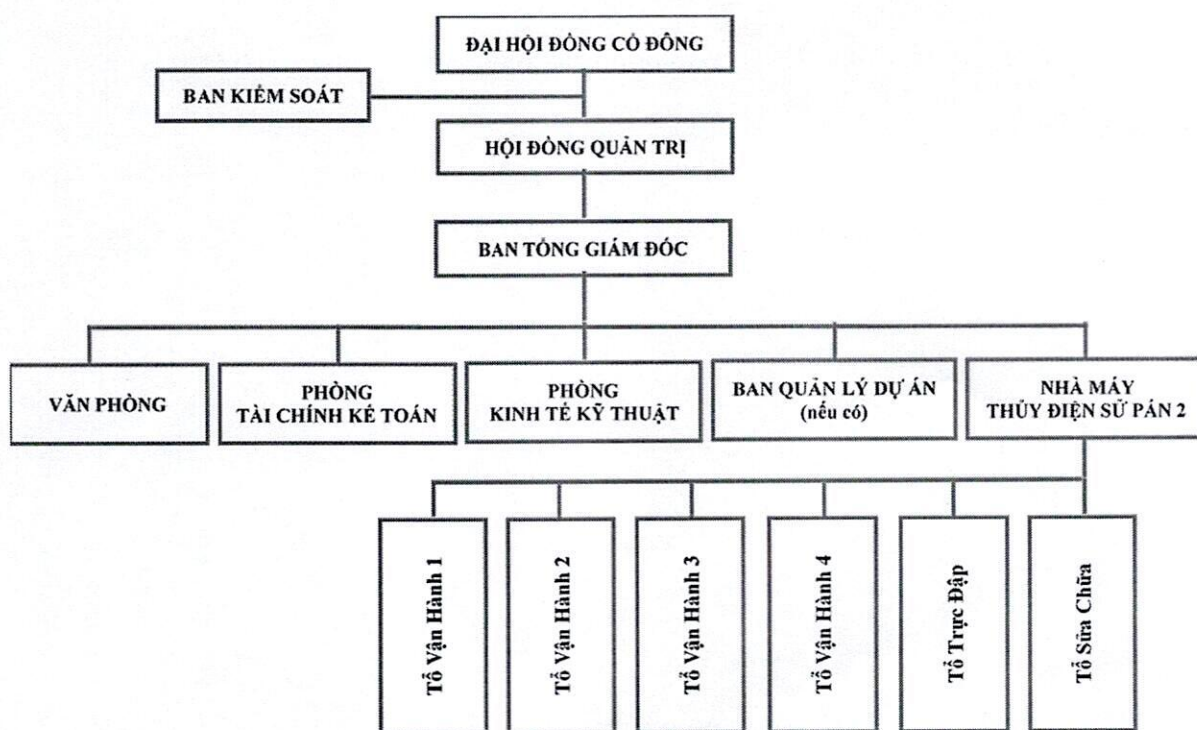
ĐẠI HỘI ĐỒNG CỔ ĐÔNG

BAN KIỂM SOÁT

HỘI ĐỒNG QUẢN TRỊ

BAN TỔNG GIÁM ĐỐC

VĂN PHÒNG

PHÒNG TÀI CHÍNH KẾ TOÁN

PHÒNG KINH TẾ KỸ THUẬT

BAN QUẢN LÝ DỰ ÁN (nếu có)

NHÀ MÁY THỦY ĐIỆN SỬ PÁN 2

Tổ Vận Hành 1

Tổ Vận Hành 2

Tổ Vận Hành 3

Tổ Vận Hành 4

Tổ Trực Đập

Tổ Sửa Chữa